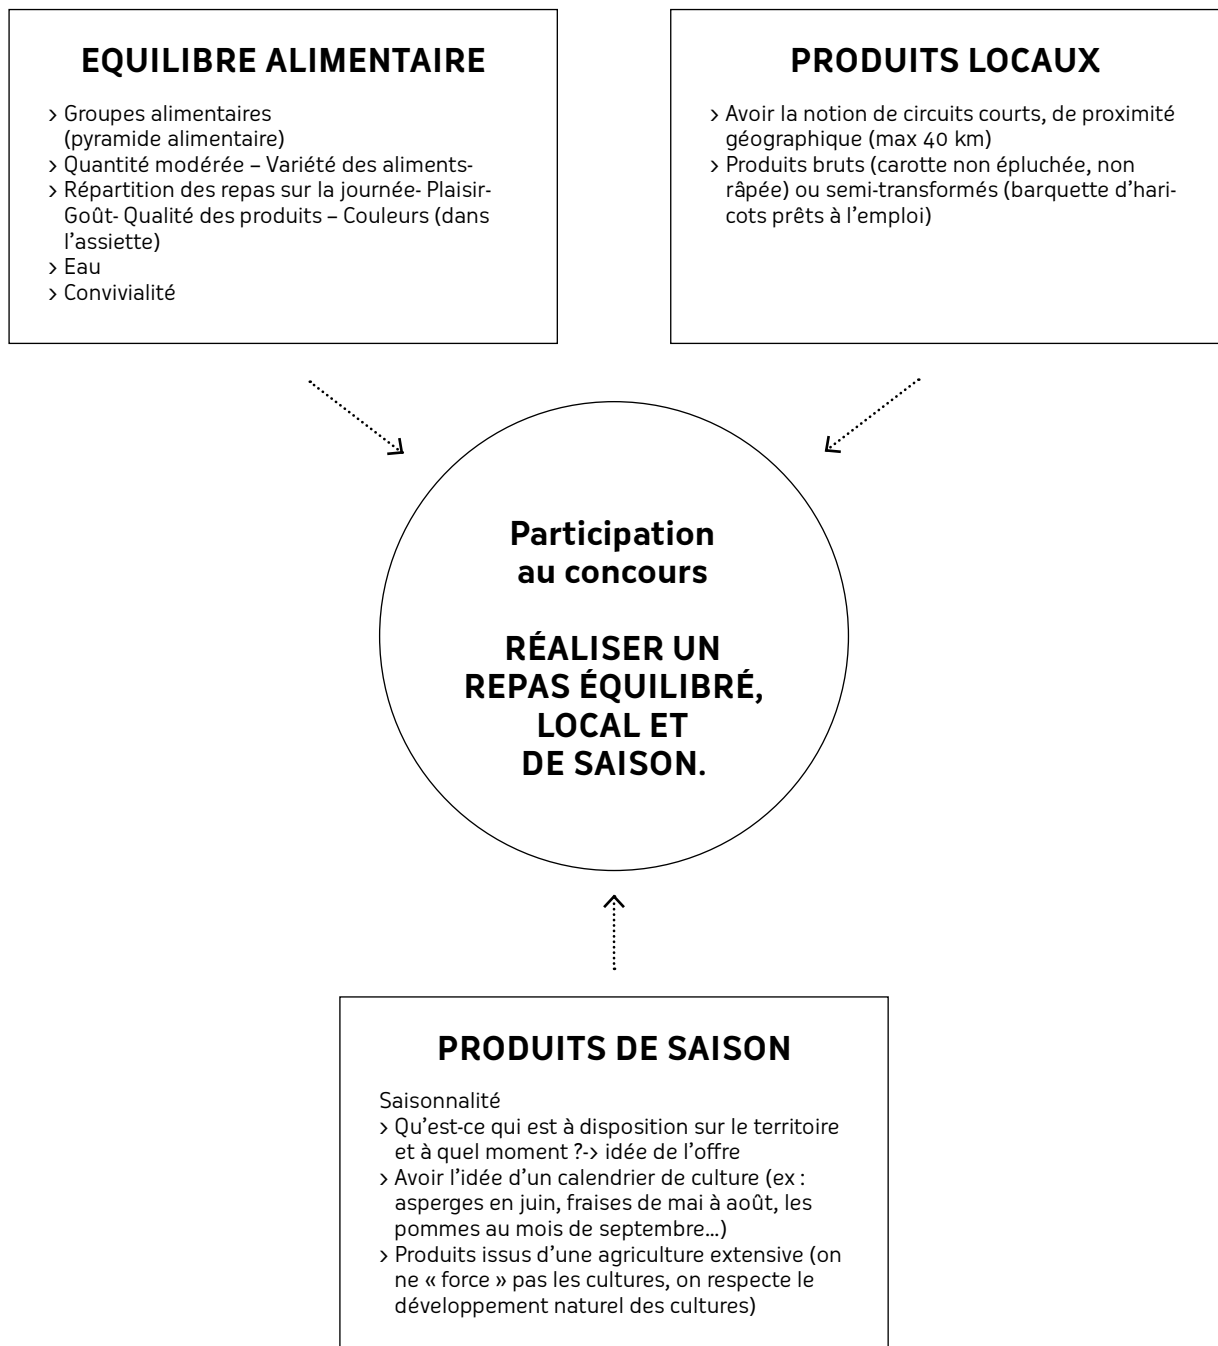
EQUILIBRE ALIMENTAIRE

› Groupes alimentaires (pyramide alimentaire)
› Quantité modérée – Variété des aliments-
› Répartition des repas sur la journée- Plaisir- Goût- Qualité des produits – Couleurs (dans l'assiette)
› Eau
› Convivialité

PRODUITS LOCAUX

› Avoir la notion de circuits courts, de proximité géographique (max 40 km)
› Produits bruts (carotte non épluchée, non râpée) ou semi-transformés (barquette d'haricots prêts à l'emploi)

Participation au concours

RÉALISER UN REPAS ÉQUILIBRÉ, LOCAL ET DE SAISON.

PRODUITS DE SAISON

Saisonnalité
› Qu'est-ce qui est à disposition sur le territoire et à quel moment ?-> idée de l'offre
› Avoir l'idée d'un calendrier de culture (ex : asperges en juin, fraises de mai à août, les pommes au mois de septembre…)
› Produits issus d'une agriculture extensive (on ne « force » pas les cultures, on respecte le développement naturel des cultures)